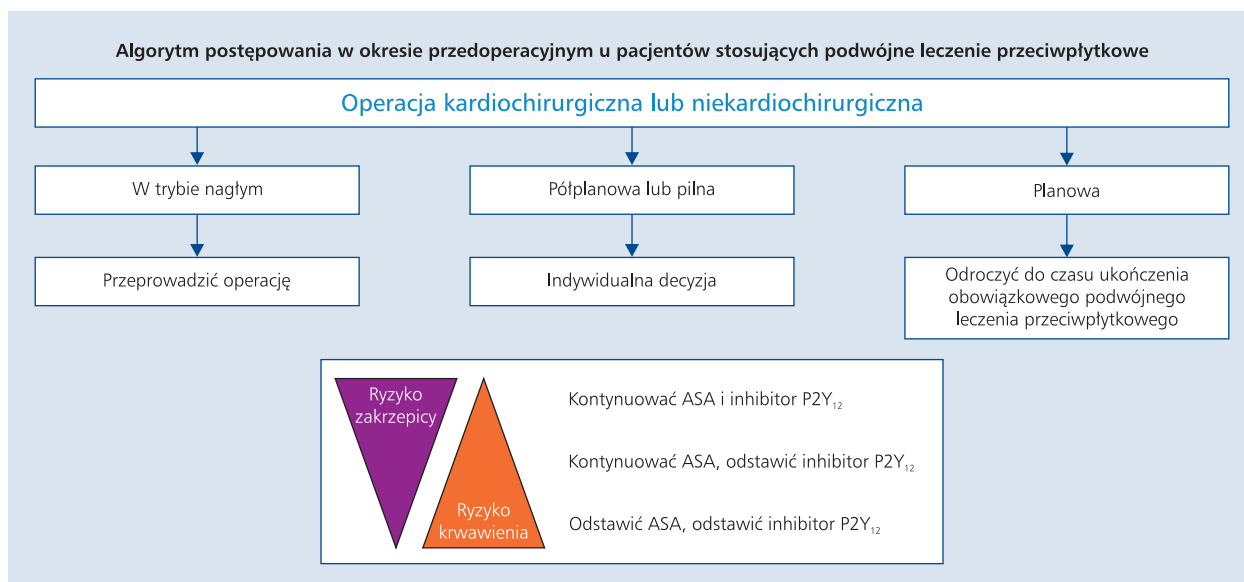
Algorytm postępowania w okresie przedoperacyjnym u pacjentów stosujących podwójne leczenie przeciwpłytkowe

Operacja kardiochirurgiczna lub niekardiochirurgiczna

W trybie nagłym

Przeprowadzić operację

Półplanowa lub pilna

Indywidualna decyzja

Planowa

Odroczyć do czasu ukończenia obowiązkowego podwójnego leczenia przeciwpłytkowego

Ryzyko zakrzepicy

Ryzyko krwawienia

Kontynuować ASA i inhibitor $P2Y_{12}$

Kontynuować ASA, odstawić inhibitor $P2Y_{12}$

Odstawić ASA, odstawić inhibitor $P2Y_{12}$